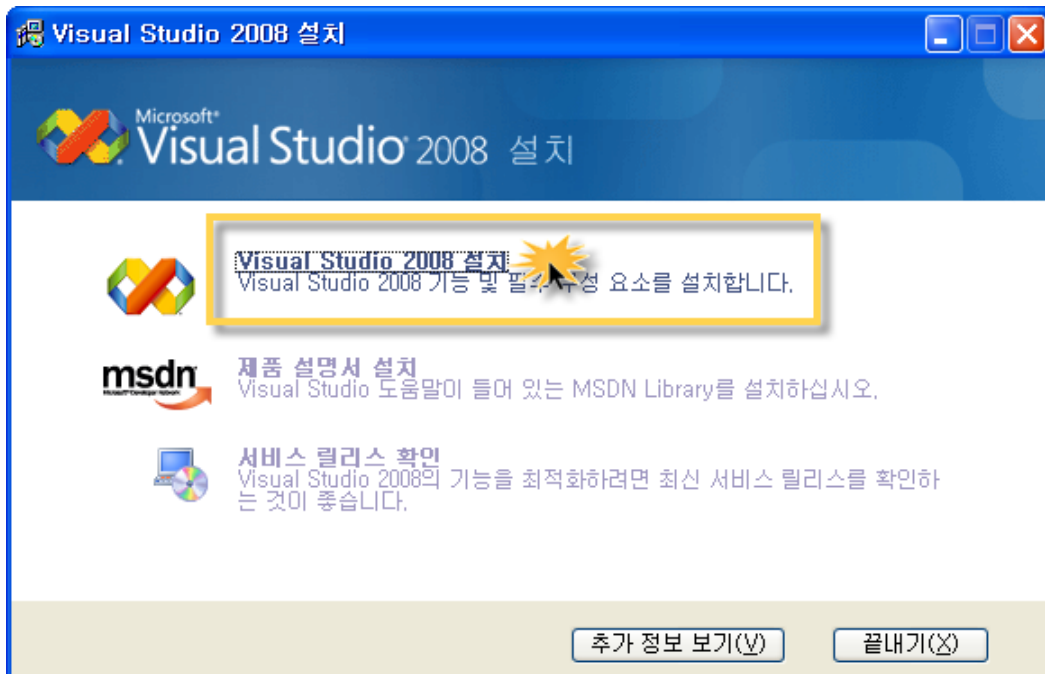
Visual Studio 2008 설치

Microsoft Visual Studio 2008 설치

Visual Studio 2008 설치
Visual Studio 2008 기능 및 필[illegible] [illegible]성 요소를 설치합니다.

msdn

제품 설명서 설치
Visual Studio 도움말이 들어 있는 MSDN Library를 설치하십시오.

서비스 릴리스 확인
Visual Studio 2008의 기능을 최적화하려면 최신 서비스 릴리스를 확인하는 것이 좋습니다.

추가 정보 보기(V)

끝내기(X)